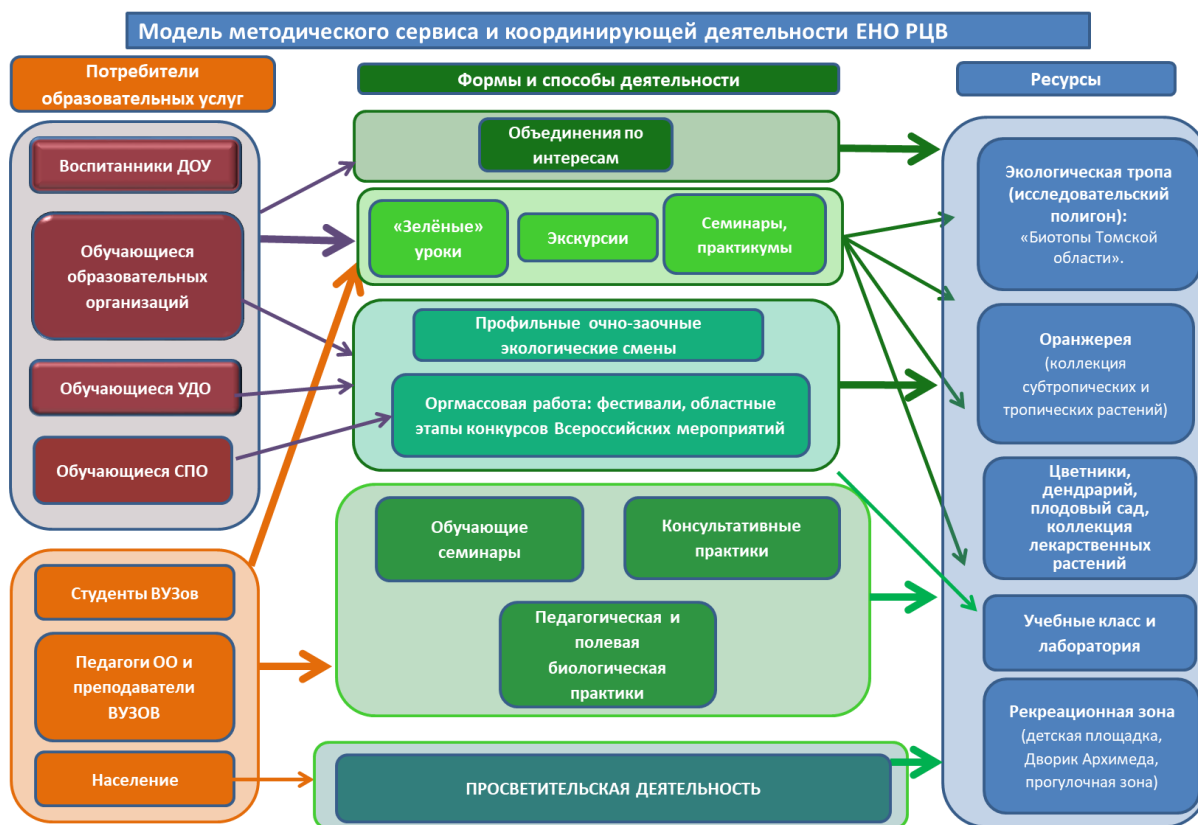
Модель методического сервиса и координирующей деятельности ЕНО РЦВ

Потребители образовательных услуг

Воспитанники ДОУ

Обучающиеся образовательных организаций

Обучающиеся УДО

Обучающиеся СПО

Студенты ВУЗов

Педагоги ОО и преподаватели ВУЗОВ

Население

Формы и способы деятельности

Объединения по интересам

«Зелёные» уроки

Экскурсии

Семинары, практикумы

Профильные очно-заочные экологические смены

Оргмассовая работа: фестивали, областные этапы конкурсов Всероссийских мероприятий

Обучающие семинары

Консультативные практики

Педагогическая и полевая биологическая практики

ПРОСВЕТИТЕЛЬСКАЯ ДЕЯТЕЛЬНОСТЬ

Ресурсы

Экологическая тропа (исследовательский полигон): «Биотопы Томской области».

Оранжерея (коллекция субтропических и тропических растений)

Цветники, дендрарий, плодовый сад, коллекция лекарственных растений

Учебные класс и лаборатория

Рекреационная зона (детская площадка, Дворик Архимеда, прогулочная зона)